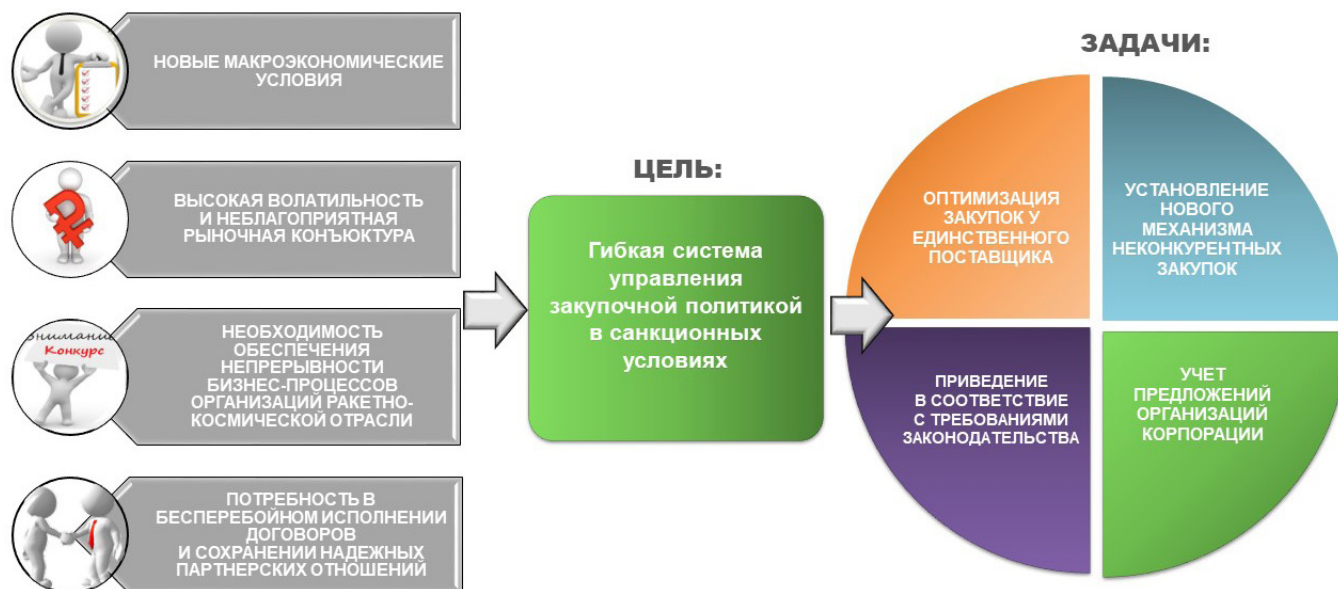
НОВЫЕ МАКРОЭКОНОМИЧЕСКИЕ УСЛОВИЯ

ВЫСОКАЯ ВОЛАТИЛЬНОСТЬ И НЕБЛАГОПРИЯТНАЯ РЫНОЧНАЯ КОНЪЮКТУРА

Внимание
Конкурс

НЕОБХОДИМОСТЬ ОБЕСПЕЧЕНИЯ НЕПРЕРЫВНОСТИ БИЗНЕС-ПРОЦЕССОВ ОРГАНИЗАЦИЙ РАКЕТНО-КОСМИЧЕСКОЙ ОТРАСЛИ

ПОТРЕБНОСТЬ В БЕСПЕРЕБОЙНОМ ИСПОЛНЕНИИ ДОГОВОРОВ И СОХРАНЕНИИ НАДЕЖНЫХ ПАРТНЕРСКИХ ОТНОШЕНИЙ

ЦЕЛЬ:

Гибкая система управления закупочной политикой в санкционных условиях

ЗАДАЧИ:

ОПТИМИЗАЦИЯ ЗАКУПОК У ЕДИНСТВЕННОГО ПОСТАВЩИКА

УСТАНОВЛЕНИЕ НОВОГО МЕХАНИЗМА НЕКОНКУРЕНТНЫХ ЗАКУПОК

ПРИВЕДЕНИЕ В СООТВЕТСТВИЕ С ТРЕБОВАНИЯМИ ЗАКОНОДАТЕЛЬСТВА

УЧЕТ ПРЕДЛОЖЕНИЙ ОРГАНИЗАЦИЙ КОРПОРАЦИИ